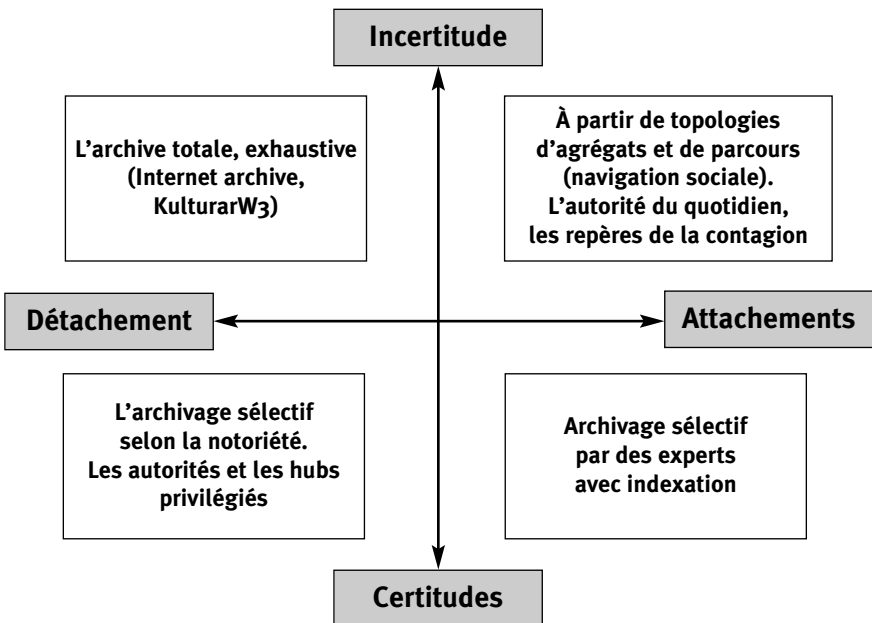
Incertitude

L’archive totale, exhaustive (Internet archive, KulturarW3)

À partir de topologies d’agrégats et de parcours (navigation sociale). L’autorité du quotidien, les repères de la contagion

Détachement

Attachements

L’archivage sélectif selon la notoriété. Les autorités et les hubs privilégiés

Archivage sélectif par des experts avec indexation

Certitudes